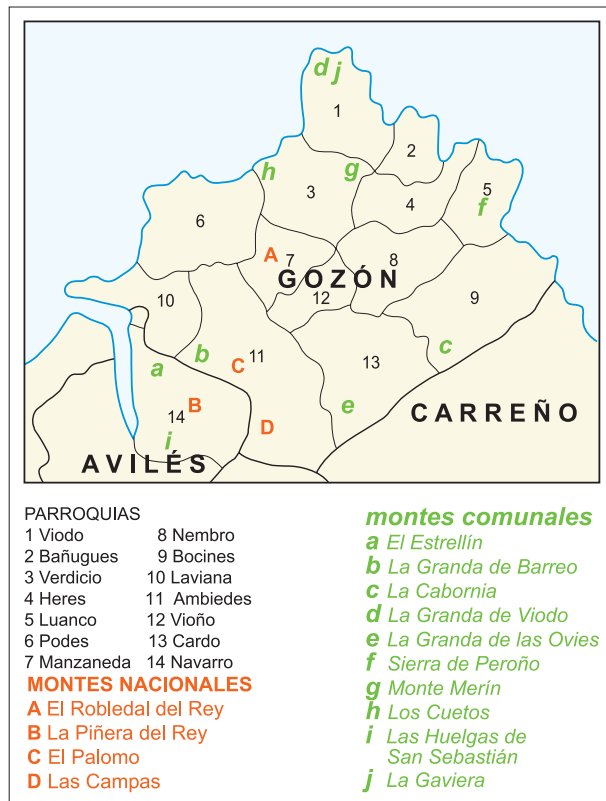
d j
1
2
h
g
3
5
4
f
6
A 7
8
GOZÓN
10
12
9
b
11
C
13
c
a
14 B
e
CARREÑO
i
D
AVILÉS

PARROQUIAS
1 Viodo
2 Bañugues
3 Verdicio
4 Heres
5 Luanco
6 Podes
7 Manzaneda
8 Nembro
9 Bocines
10 Laviana
11 Ambiedes
12 Vioño
13 Cardo
14 Navarro

MONTES NACIONALES
A El Robledal del Rey
B La Piñera del Rey
C El Palomo
D Las Campas

montes comunales
a El Estrellín
b La Granda de Barreo
c La Cabornia
d La Granda de Viodo
e La Granda de las Ovies
f Sierra de Peroño
g Monte Merín
h Los Cuetos
i Las Huelgas de San Sebastián
j La Gaviera